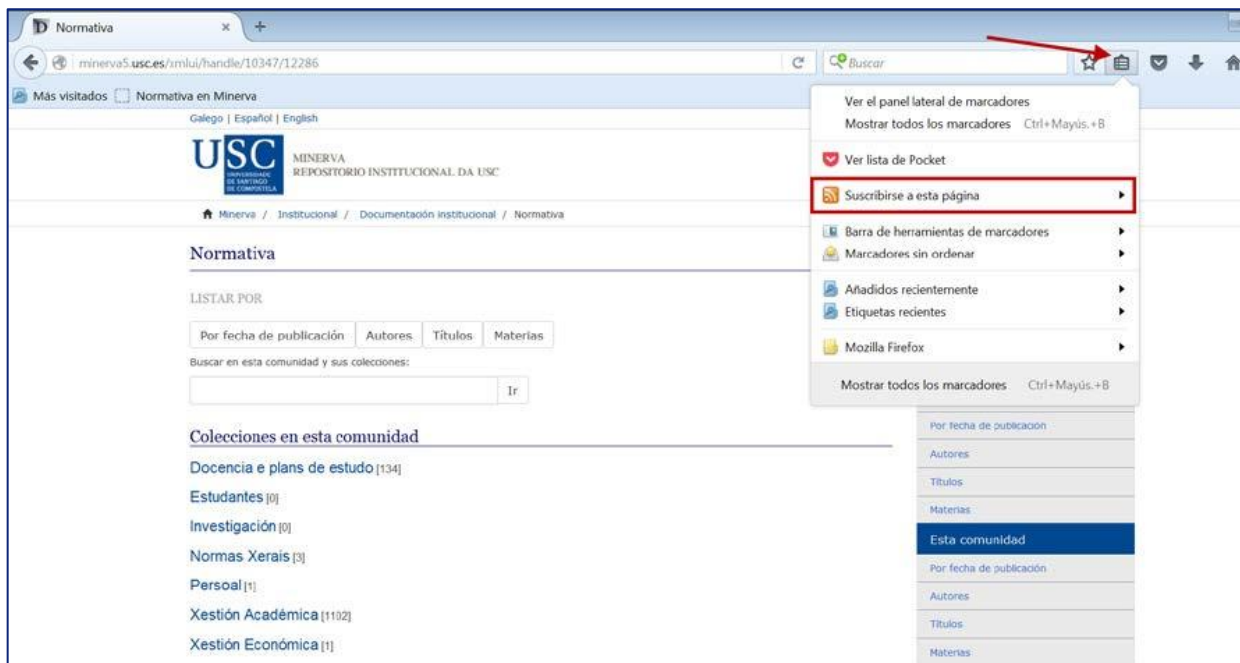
D Normativa ×

minerva5.usc.es/xmlui/handle/10347/12286

Buscar

Más visitados Normativa en Minerva

Galego | Español | English

USC UNIVERSIDADE DE SANTIAGO DE COMPOSTELA

MINERVA
REPOSITORIO INSTITUCIONAL DA USC

Minerva / Institucional / Documentación institucional / Normativa

Normativa

LISTAR POR

| Por fecha de publicación | Autores | Títulos | Materias |
|---|---|---|---|

Buscar en esta comunidad y sus colecciones:

Ir

Colecciones en esta comunidad

Docencia e plans de estudo [134]

Estudantes [0]

Investigación [0]

Normas Xerais [3]

Persoal [1]

Xestión Académica [1102]

Xestión Económica [1]

Ver el panel lateral de marcadores
Mostrar todos los marcadores Ctrl+Mayús.+B

Ver lista de Pocket

Suscribirse a esta página

Barra de herramientas de marcadores
Marcadores sin ordenar

Añadidos recientemente
Etiquetas recientes

Mozilla Firefox

Mostrar todos los marcadores Ctrl+Mayús.+B

Por fecha de publicación
Autores
Títulos
Materias
Esta comunidad
Por fecha de publicación
Autores
Títulos
Materias